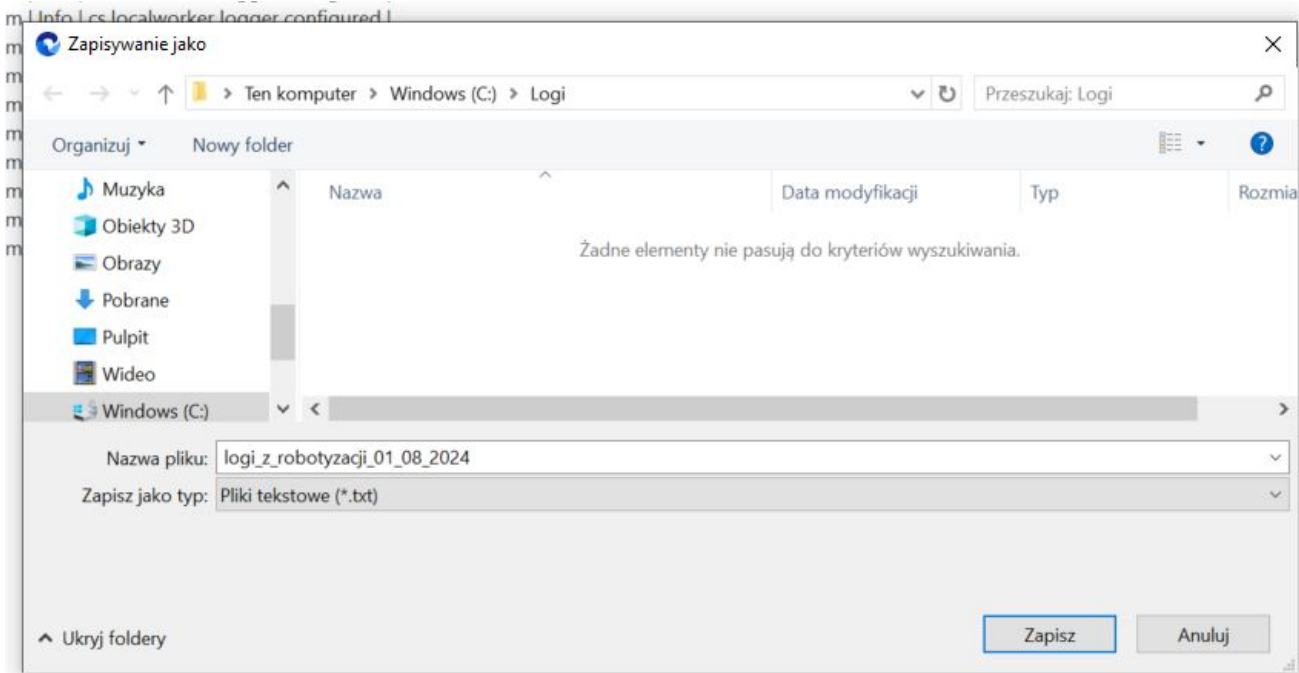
m | Info | cs.localworker logger configured |
m
m
m
m
m
m
m
m

Zapisywanie jako

Ten komputer > Windows (C:) > Logi

Przeszukaj: Logi

Organizuj ▾ Nowy folder

Muzyka
Obiekty 3D
Obrazy
Pobrane
Pulpit
Wideo
Windows (C:)

| Nazwa | Data modyfikacji | Typ | Rozmia |
|---|---|---|---|

Żadne elementy nie pasują do kryteriów wyszukiwania.

Nazwa pliku: logi_z_robotyzacji_01_08_2024

Zapisz jako typ: Pliki tekstowe (*.txt)

Ukryj foldery

Zapisz

Anuluj